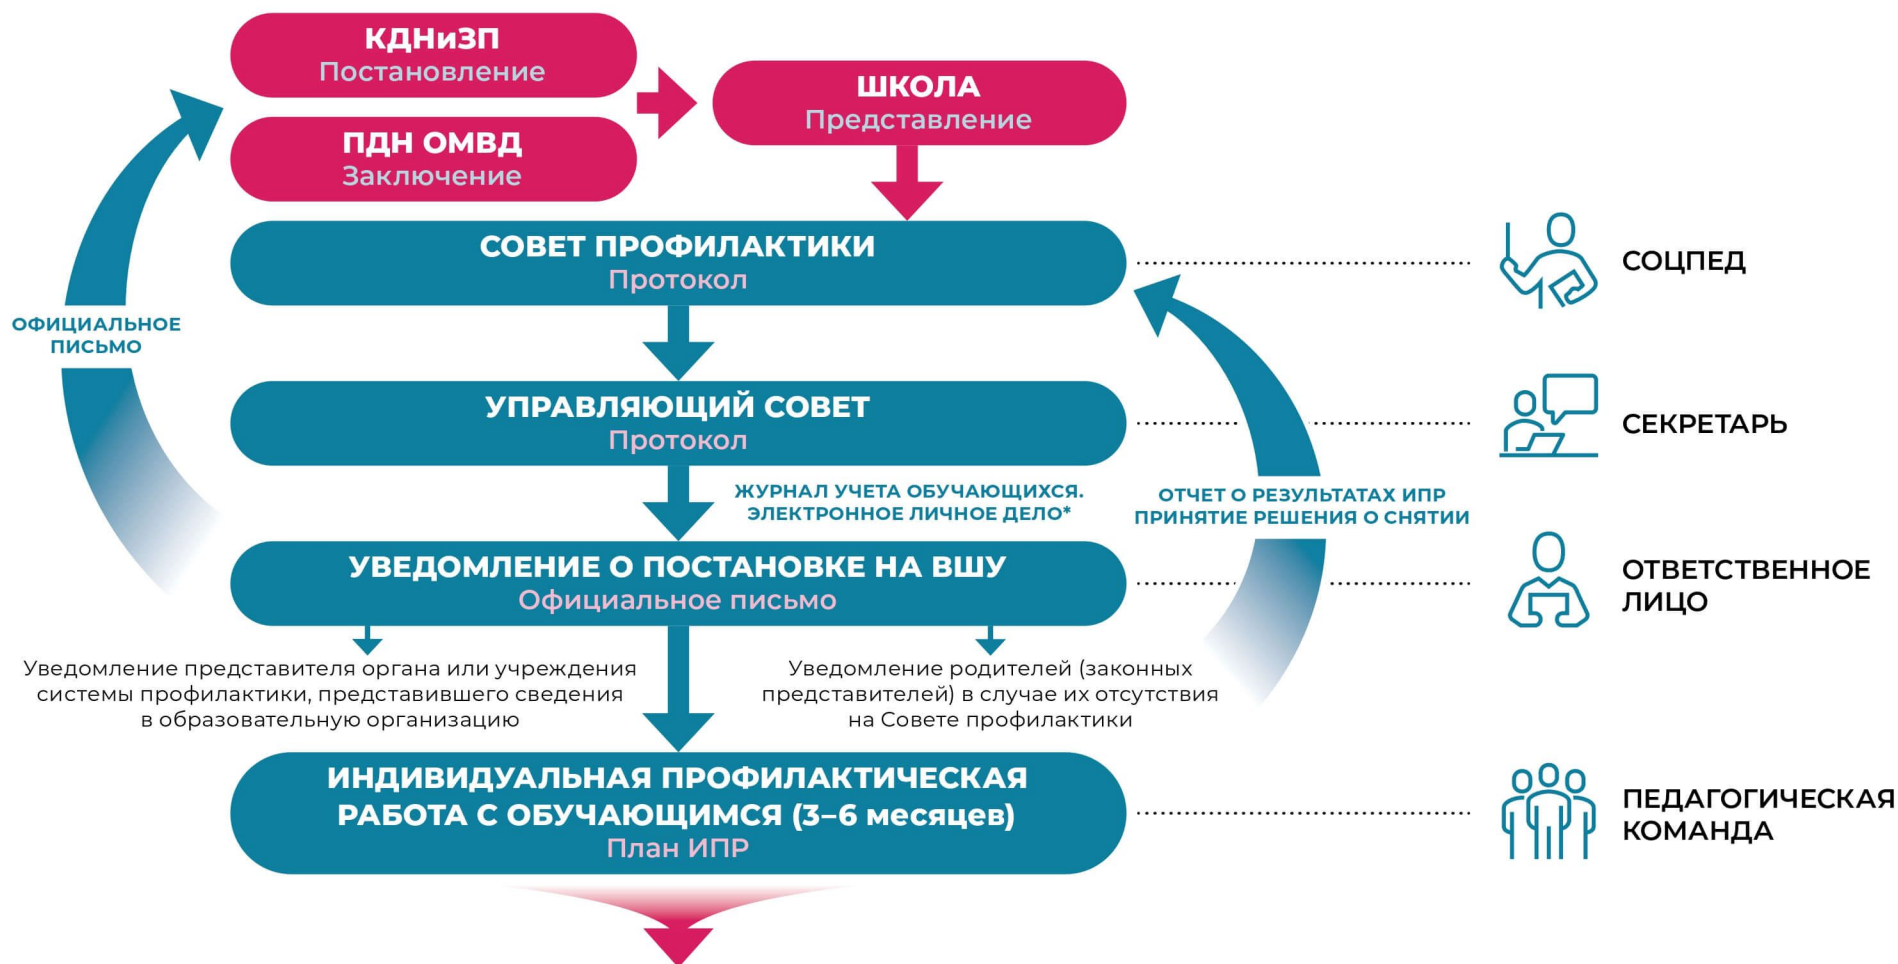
КДНиЗП
Постановление

ПДН ОМВД
Заключение

ШКОЛА
Представление

СОВЕТ ПРОФИЛАКТИКИ
Протокол

СОЦПЕД

ОФИЦИАЛЬНОЕ ПИСЬМО

УПРАВЛЯЮЩИЙ СОВЕТ
Протокол

СЕКРЕТАРЬ

ЖУРНАЛ УЧЕТА ОБУЧАЮЩИХСЯ. ЭЛЕКТРОННОЕ ЛИЧНОЕ ДЕЛО*

ОТЧЕТ О РЕЗУЛЬТАТАХ ИПР
ПРИНЯТИЕ РЕШЕНИЯ О СНЯТИИ

УВЕДОМЛЕНИЕ О ПОСТАНОВКЕ НА ВШУ
Официальное письмо

ОТВЕТСТВЕННОЕ ЛИЦО

Уведомление представителя органа или учреждения системы профилактики, представившего сведения в образовательную организацию

Уведомление родителей (законных представителей) в случае их отсутствия на Совете профилактики

ИНДИВИДУАЛЬНАЯ ПРОФИЛАКТИЧЕСКАЯ РАБОТА С ОБУЧАЮЩИМСЯ (3–6 месяцев)
План ИПР

ПЕДАГОГИЧЕСКАЯ КОМАНДА